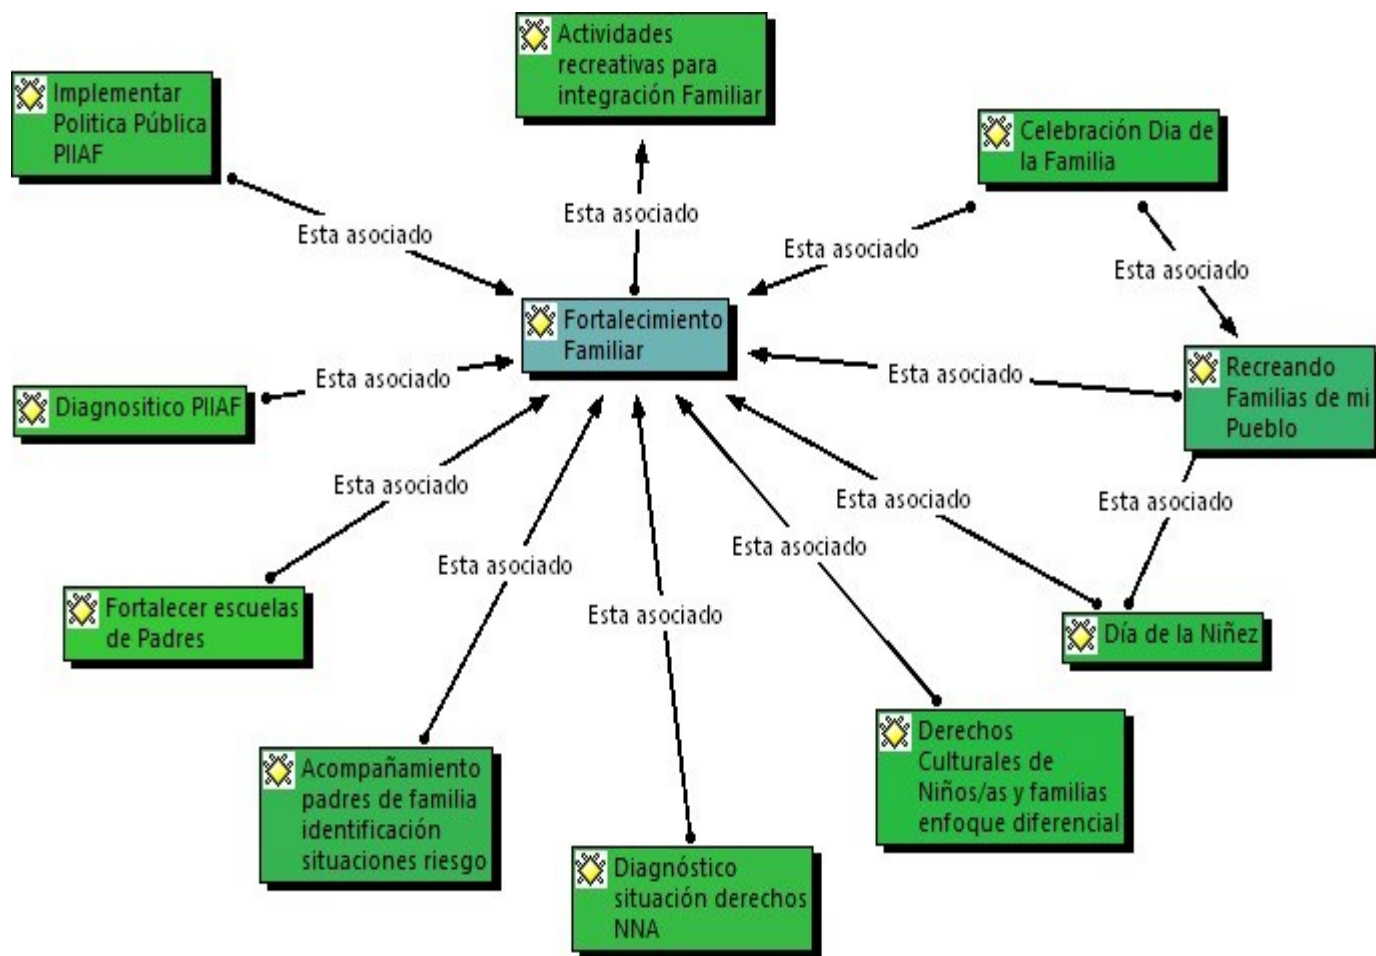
Actividades recreativas para integración Familiar

Implementar Politica Pública PIIAF

Celebración Dia de la Familia

Esta asociado

Esta asociado

Esta asociado

Esta asociado

Fortalecimiento Familiar

Recreando Familias de mi Pueblo

Esta asociado

Esta asociado

Diagnositico PIIAF

Esta asociado

Esta asociado

Esta asociado

Esta asociado

Esta asociado

Esta asociado

Esta asociado

Fortalecer escuelas de Padres

Día de la Niñez

Acompañamiento padres de familia identificación situaciones riesgo

Derechos Culturales de Niños/as y familias enfoque diferencial

Diagnóstico situación derechos NNA